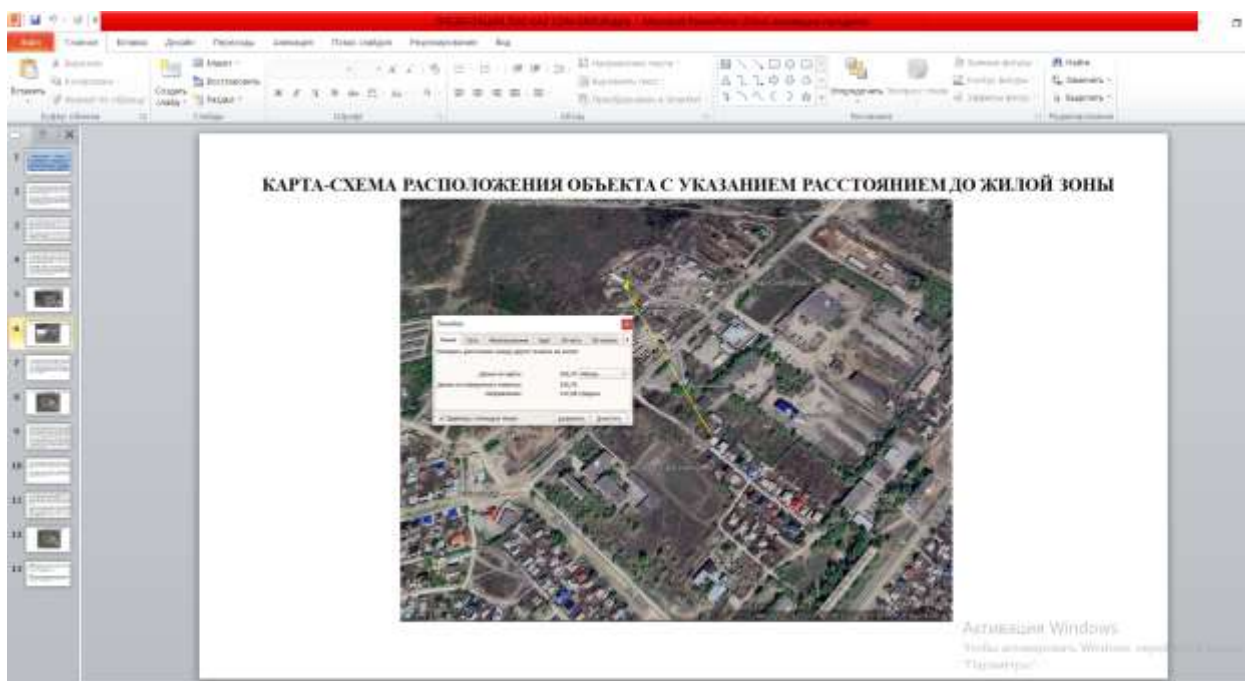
Файл Главная Вставка Дизайн Переходы Анимация Показ слайдов Рецензирование Вид

Вставить Буфер обмена Создать слайд Макет Восстановить Раздел Слайды Шрифт Абзац Рисование Упорядочить Найти Заменить Выделить Редактирование

КАРТА-СХЕМА РАСПОЛОЖЕНИЯ ОБЪЕКТА С УКАЗАНИЕМ РАССТОЯНИЕМ ДО ЖИЛОЙ ЗОНЫ

Активация Windows
Чтобы активировать Windows, перейдите в раздел "Параметры".